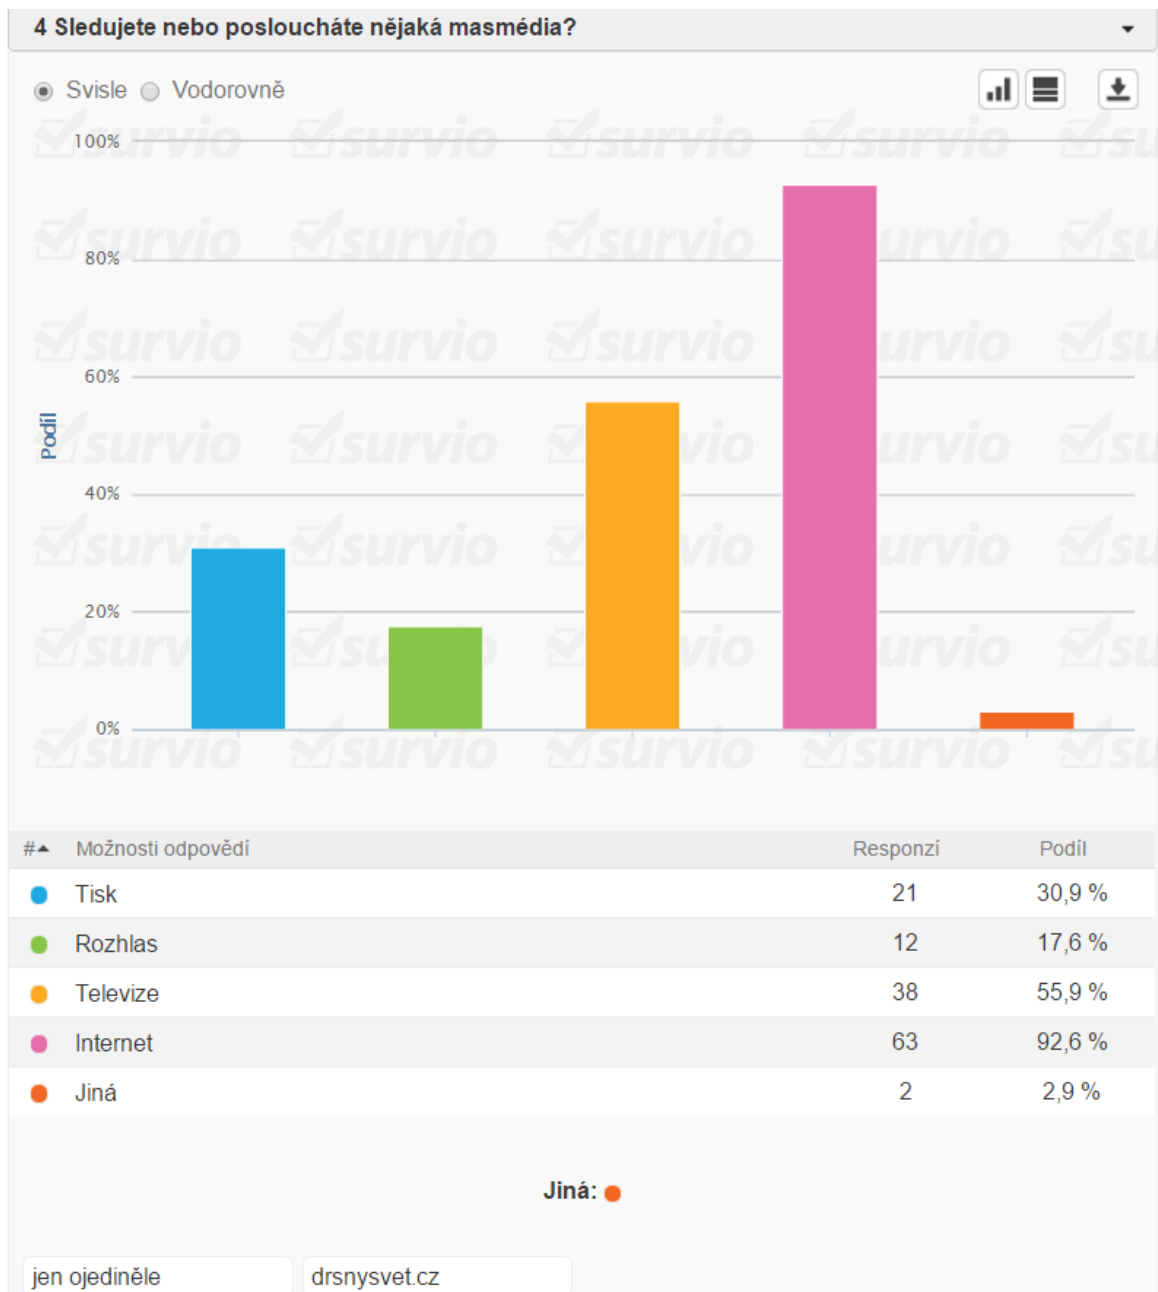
4 Sledujete nebo posloucháte nějaká masmédia?

Svisle Vodorovně

100%
80%
60%
40%
20%
0%

Podíl

| # | Možnosti odpovědí | Responzí | Podíl |
|---|---|---|---|
| | Tisk | 21 | 30,9 % |
| | Rozhlas | 12 | 17,6 % |
| | Televize | 38 | 55,9 % |
| | Internet | 63 | 92,6 % |
| | Jiná | 2 | 2,9 % |

Jiná:

jen ojediněle

drsnysvet.cz